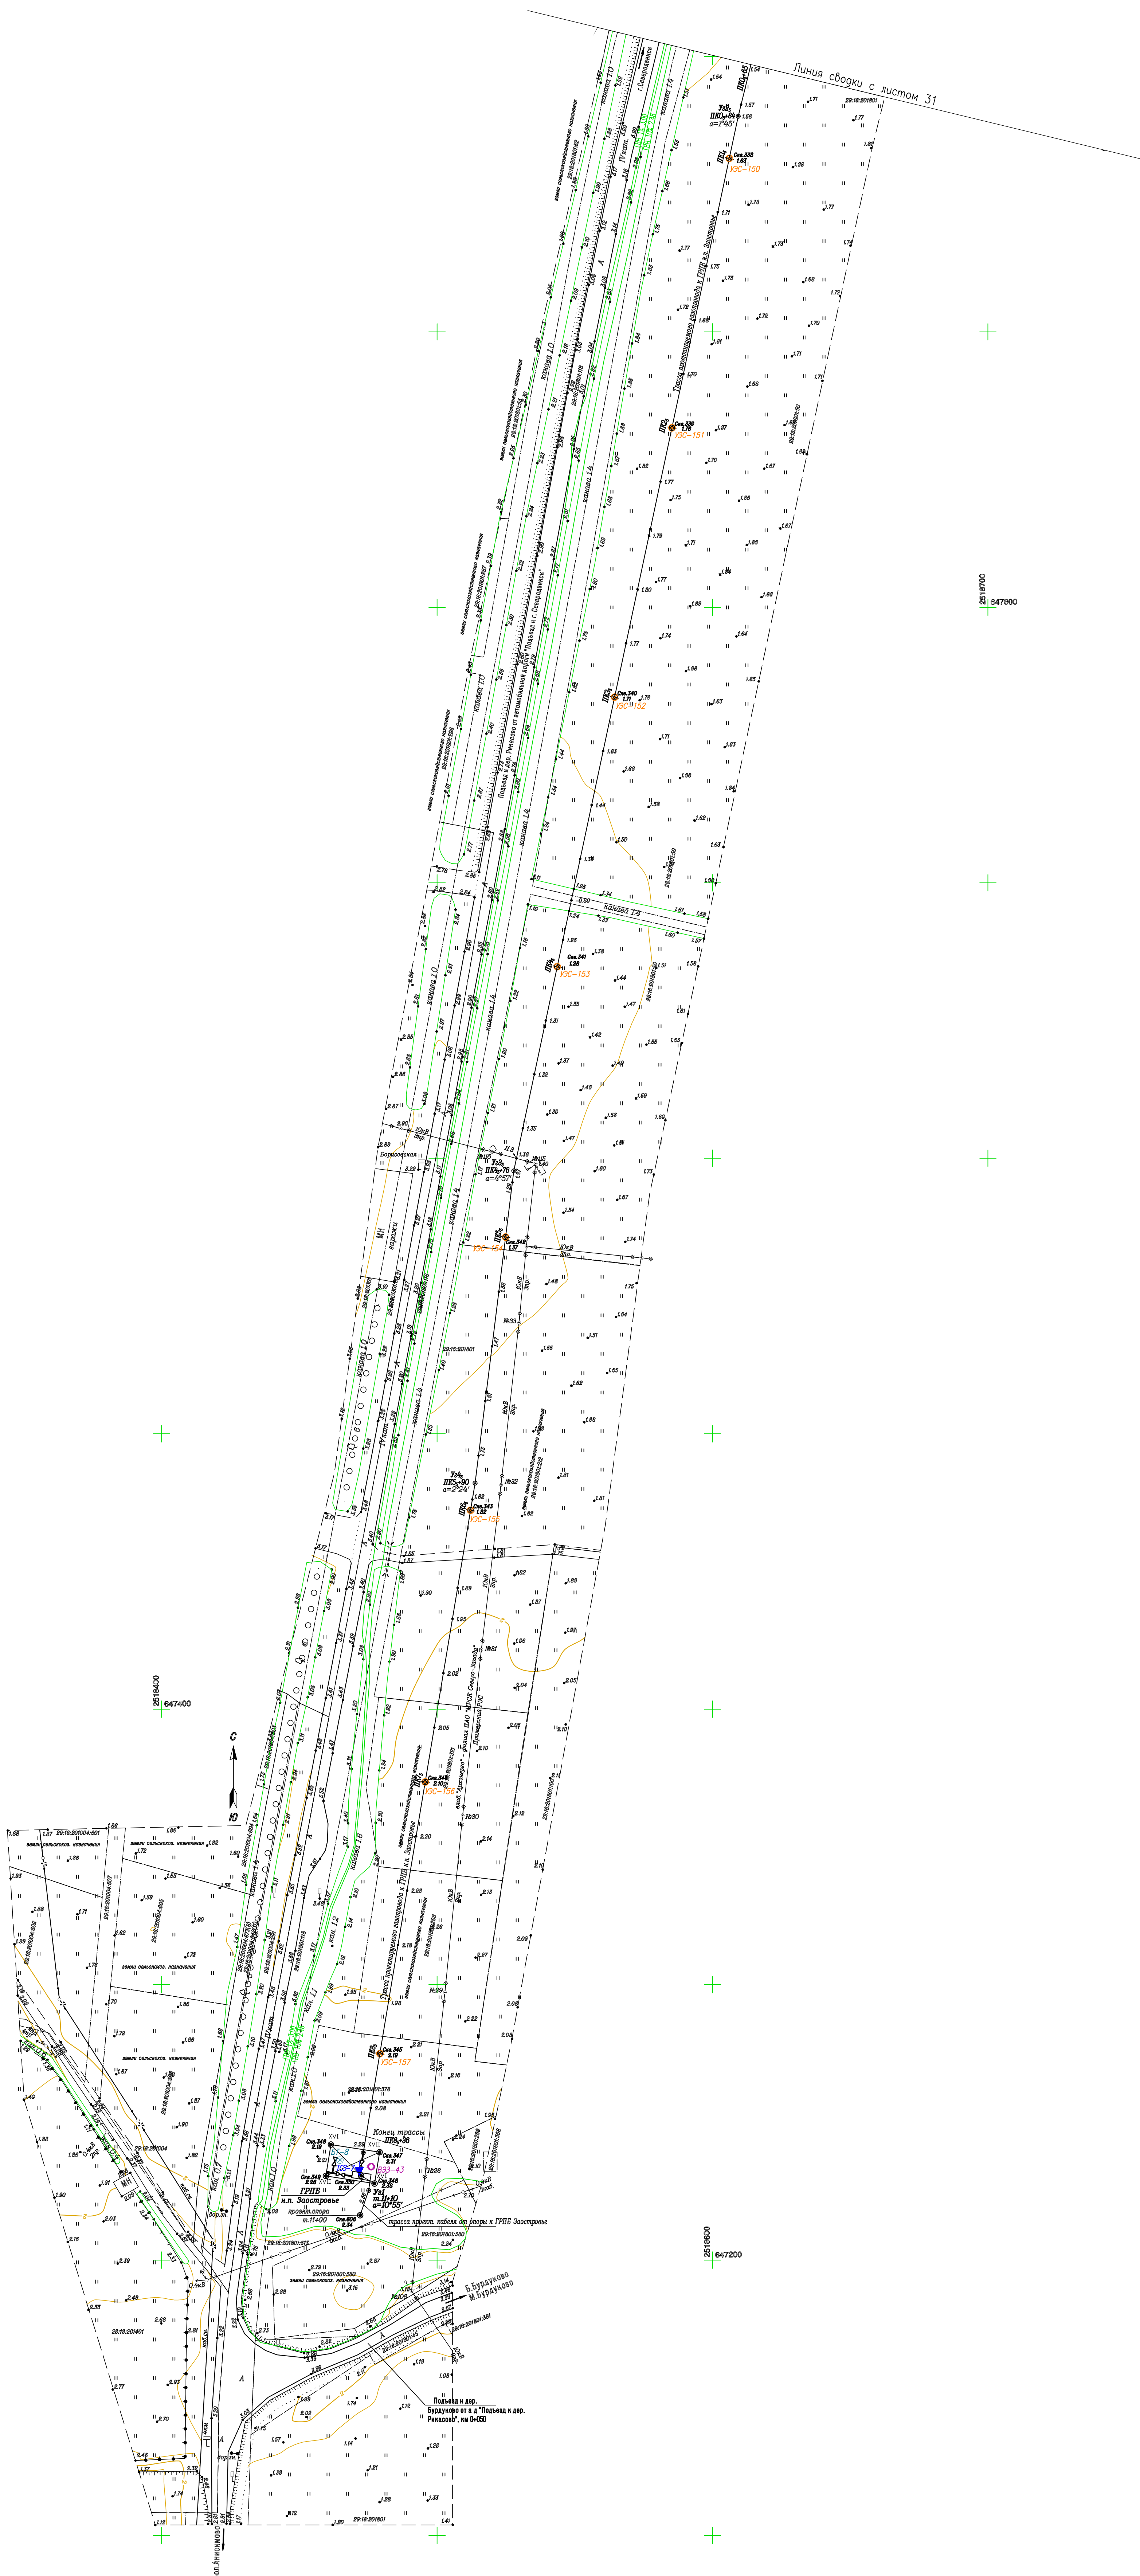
Линия сводки с листом 31

УЗС-150
УЗС-151
УЗС-152
УЗС-153
УЗС-154
УЗС-155
УЗС-156
УЗС-157

Трасса проектируемого газопровода к ГРПБ н.п. Застровье

Подъезд к дер. Рикасово от автомобильной дороги "Подъезд к г. Северодвинск"

канава 1.0
канава 1.4
канава 1.7

земли сельскохозяйственного назначения
земли сельскохоз. назначения

29:16:201801

2518700
647800

2518400
647400

2518600
647200

С
Ю

Конец трассы
ГРПБ
н.п. Застровье
проект.опора
трасса проект. кабеля от опоры к ГРПБ Застровье

Б.Бурдуково
М.Бурдуково

Подъезд к дер. Бурдуково от а.д. "Подъезд к дер. Рикасово", км 0+050

ол.Анисимово